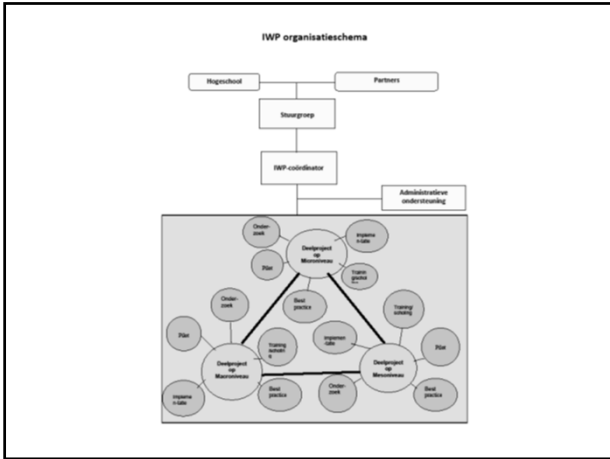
IWP organisatieschema

Hogeschool

Partners

Stuurgroep

IWP-coördinator

Administratieve ondersteuning

Onderzoek

Implementatie

Deelproject op Microniveau

Piloot

Training/scholing

Best practice

Onderzoek

Training/scholing

Piloot

Implementatie

Piloot

Training/scholing

Deelproject op Macroniveau

Deelproject op Mesoniveau

Implementatie

Best practice

Onderzoek

Best practice